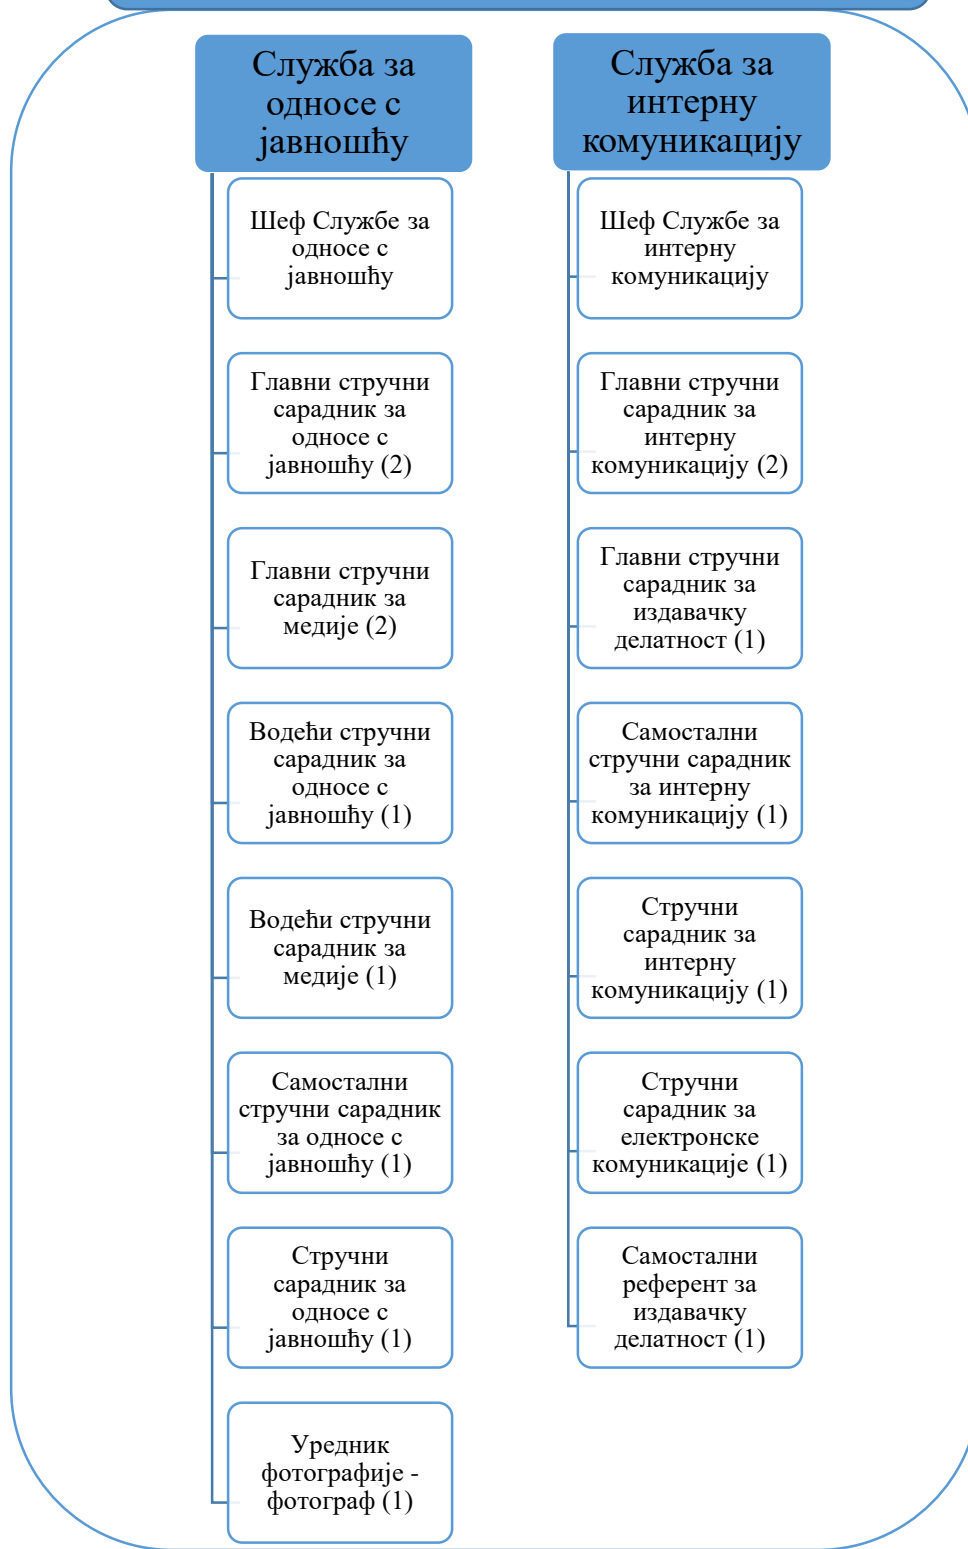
Служба за односе с јавношћу

Шеф Службе за односе с јавношћу

Главни стручни сарадник за односе с јавношћу (2)

Главни стручни сарадник за медије (2)

Водећи стручни сарадник за односе с јавношћу (1)

Водећи стручни сарадник за медије (1)

Самостални стручни сарадник за односе с јавношћу (1)

Стручни сарадник за односе с јавношћу (1)

Уредник фотографије - фотограф (1)

Служба за интерну комуникацију

Шеф Службе за интерну комуникацију

Главни стручни сарадник за интерну комуникацију (2)

Главни стручни сарадник за издавачку делатност (1)

Самостални стручни сарадник за интерну комуникацију (1)

Стручни сарадник за интерну комуникацију (1)

Стручни сарадник за електронске комуникације (1)

Самостални референт за издавачку делатност (1)